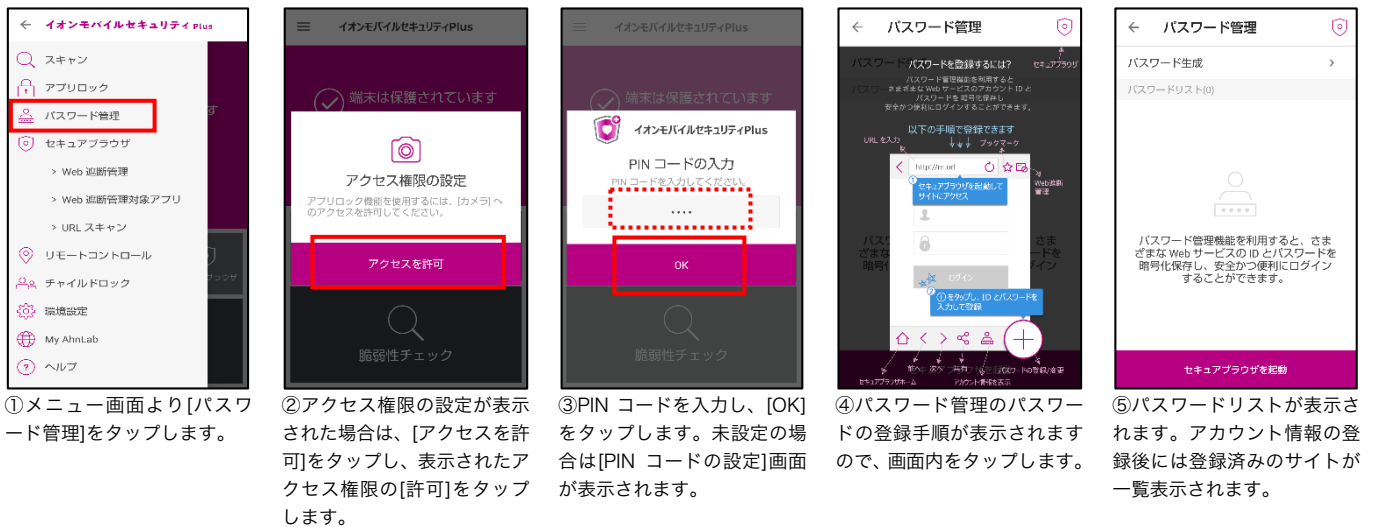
← イオンモバイルセキュリティ Plus

スキャン
アプリロック
パスワード管理
セキュアブラウザ
> Web 巡断管理
> Web 巡断管理対象アプリ
> URL スキャン
リモートコントロール
チャイルドロック
環境設定
My AhnLab
ヘルプ

①メニュー画面より[パスワード管理]をタップします。

イオンモバイルセキュリティPlus

端末は保護されています

アクセス権限の設定

アプリロック機能を使用するには、[カメラ]へのアクセスを許可してください。

アクセスを許可

脆弱性チェック

②アクセス権限の設定が表示された場合は、[アクセスを許可]をタップし、表示されたアクセス権限の[許可]をタップします。

イオンモバイルセキュリティPlus

端末は保護されています

イオンモバイルセキュリティPlus

PIN コードの入力

PIN コードを入力してください。

····

OK

脆弱性チェック

③PIN コードを入力し、[OK]をタップします。未設定の場合は[PIN コードの設定]画面が表示されます。

← パスワード管理

パスワードを登録するには?

パスワード管理機能を利用すると、さまざまな Web サービスのアカウント ID とパスワードを暗号化保存し、安全かつ便利にログインすることができます。

セキュアブラウザ

以下の手順で登録できます

URL を入力

ブックマーク

http://m.url

① セキュアブラウザを起動してサイトにアクセス

Web巡断管理

ログイン

② をタップし、ID とパスワードを入力して登録

セキュアブラウザホーム

アカウント情報を表示

④パスワード管理のパスワードの登録手順が表示されますので、画面内をタップします。

← パスワード管理

パスワード生成 >

パスワードリスト(0)

パスワード管理機能を利用すると、さまざまな Web サービスの ID とパスワードを暗号化保存し、安全かつ便利にログインすることができます。

セキュアブラウザを起動

⑤パスワードリストが表示されます。アカウント情報の登録後には登録済みのサイトが一覧表示されます。